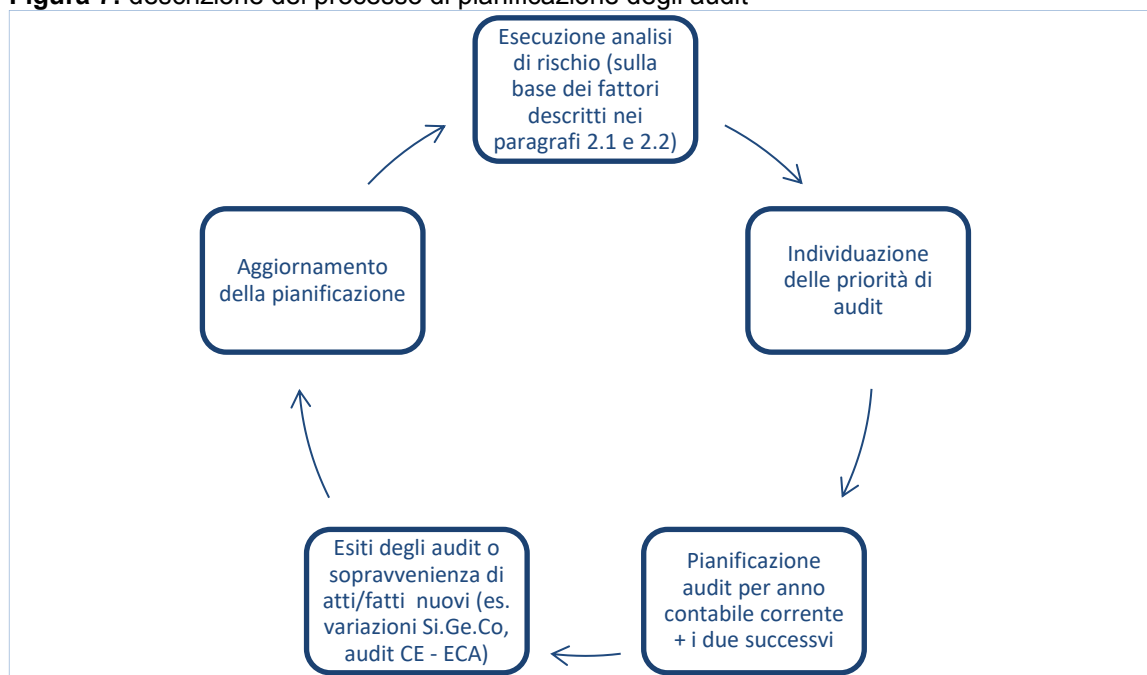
Figura 1: descrizione del processo di pianificazione degli audit

Esecuzione analisi di rischio (sulla base dei fattori descritti nei paragrafi 2.1 e 2.2)

Individuazione delle priorità di audit

Pianificazione audit per anno contabile corrente + i due successvi

Esiti degli audit o sopravvenienza di atti/fatti nuovi (es. variazioni Si.Ge.Co, audit CE - ECA)

Aggiornamento della pianificazione